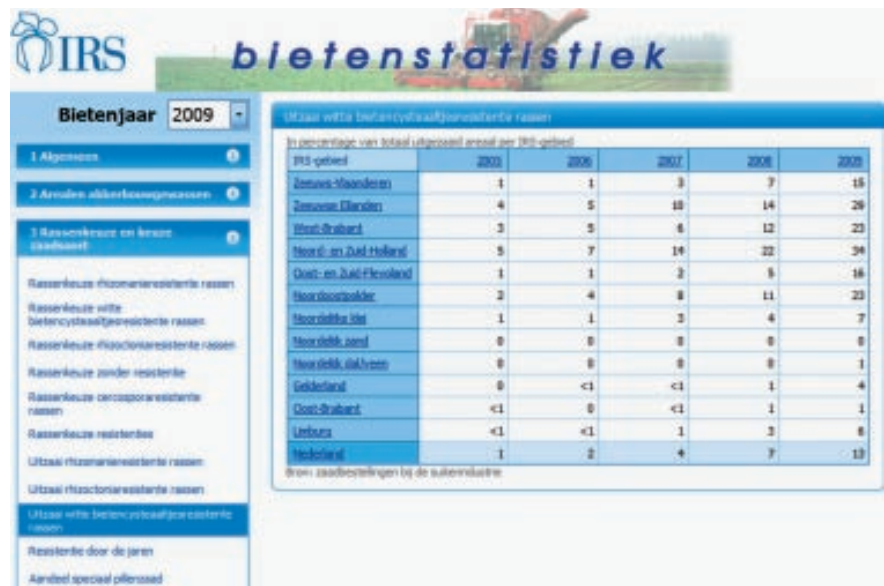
IRS bietenstatistiek

Bietenjaar 2009

1 Algemeen

2 Areaal akkerbouwgewassen

3 Rassenkeuze en keuze zaadsoort

Rassenkeuze rizomanieresistente rassen

Rassenkeuze witte bietencystenaaltjesresistente rassen

Rassenkeuze rhizoctoniaresistente rassen

Rassenkeuze zonder resistentie

Rassenkeuze cercosporaresistente rassen

Rassenkeuze resistenties

Uitzaai rizomanieresistente rassen

Uitzaai rhizoctoniaresistente rassen

Uitzaai witte bietencystenaaltjesresistente rassen

Resistentie door de jaren

Aandeel speciaal pillenzaad

Uitzaai witte bietencystenaaltjesresistente rassen

In percentage van totaal uitgezaaid areaal per IRS-gebied

| IRS-gebied | 2005 | 2006 | 2007 | 2008 | 2009 |
|---|---|---|---|---|---|
| Zeeuws-Vlaanderen | 1 | 1 | 3 | 7 | 15 |
| Zeeuwse Eilanden | 4 | 5 | 10 | 14 | 26 |
| West-Brabant | 3 | 5 | 6 | 12 | 23 |
| Noord- en Zuid-Holland | 5 | 7 | 14 | 22 | 34 |
| Oost- en Zuid-Flevoland | 1 | 1 | 2 | 5 | 16 |
| Noordoostpolder | 2 | 4 | 8 | 11 | 23 |
| Noordelijke klei | 1 | 1 | 3 | 4 | 7 |
| Noordelijk zand | 0 | 0 | 0 | 0 | 0 |
| Noordelijk dal/veen | 0 | 0 | 0 | 0 | 1 |
| Gelderland | 0 | <1 | <1 | 1 | 4 |
| Oost-Brabant | <1 | 0 | <1 | 1 | 1 |
| Limburg | <1 | <1 | 1 | 3 | 8 |
| Nederland | 1 | 2 | 4 | 7 | 13 |

Bron: zaadbestellingen bij de suikerindustrie